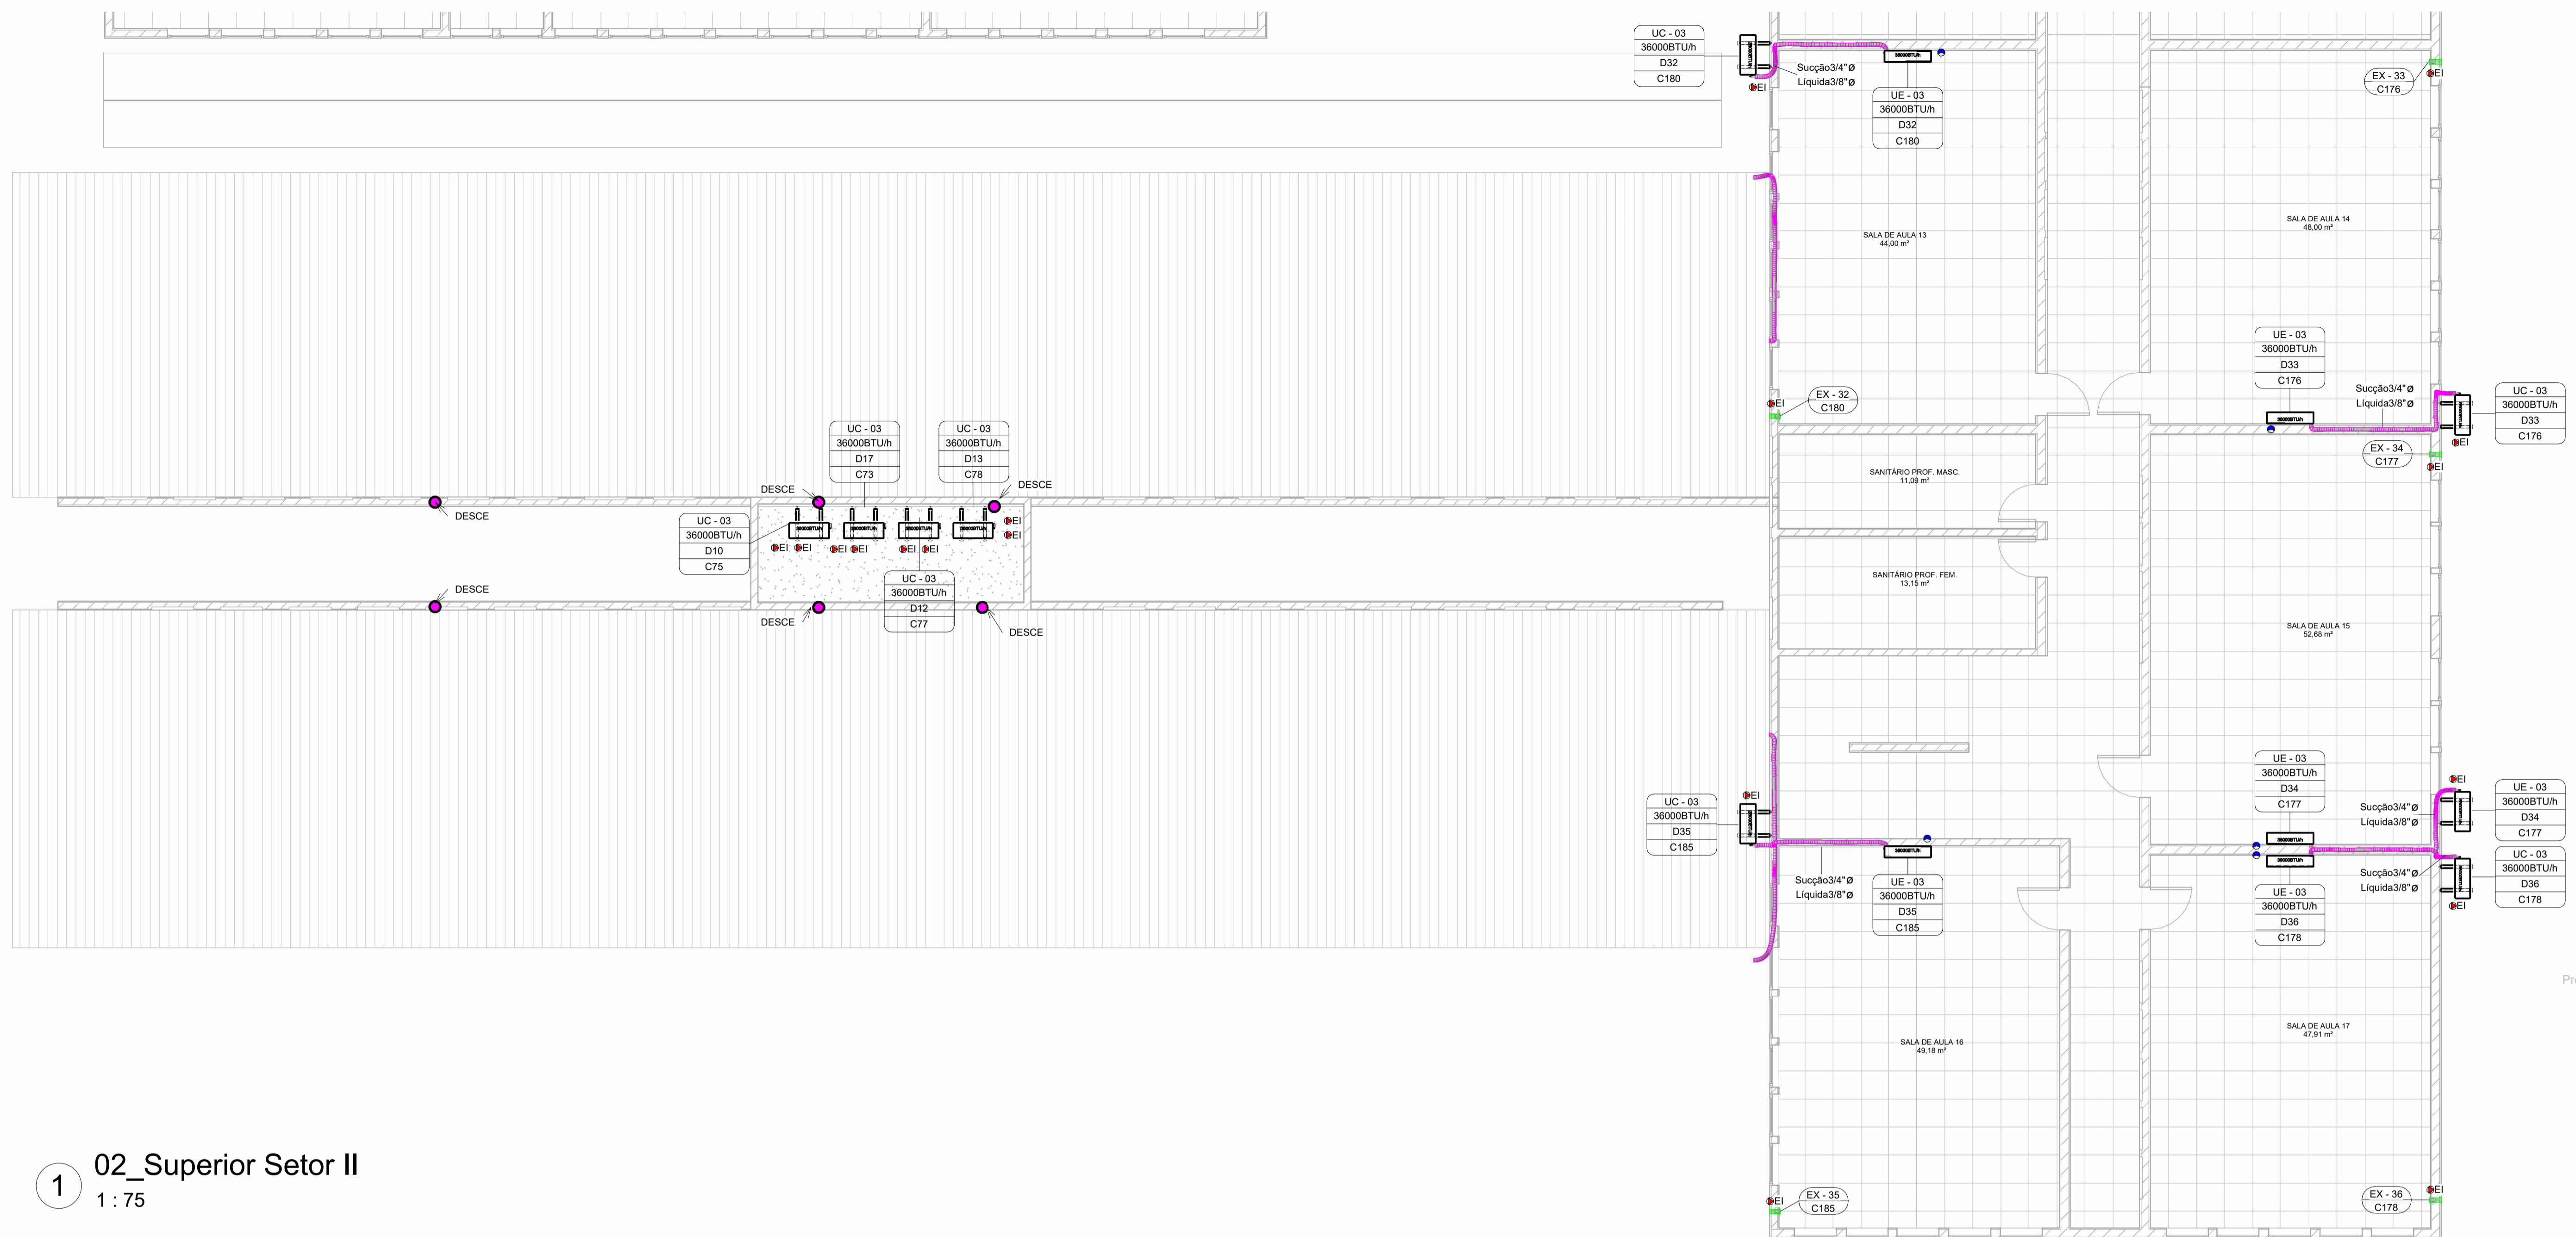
UC - 03
36000BTU/h
D32
C180

Sucção3/4"ø
Líquida3/8"ø

EI

UE - 03
36000BTU/h
D32
C180

EX - 33
C176

EI

SALA DE AULA 13
44,00 m²

SALA DE AULA 14
48,00 m²

UE - 03
36000BTU/h
D33
C176

Sucção3/4"ø
Líquida3/8"ø

UC - 03
36000BTU/h
D33
C176

EI

EX - 32
C180

EI

EX - 34
C177

EI

UC - 03
36000BTU/h
D17
C73

UC - 03
36000BTU/h
D13
C78

DESCE

DESCE

DESCE

UC - 03
36000BTU/h
D10
C75

EI EI EI EI EI EI EI EI

UC - 03
36000BTU/h
D12
C77

DESCE

DESCE

DESCE

DESCE

SANITÁRIO PROF. MASC.
11,09 m²

SANITÁRIO PROF. FEM.
13,15 m²

SALA DE AULA 15
52,68 m²

UE - 03
36000BTU/h
D34
C177

EI

UE - 03
36000BTU/h
D34
C177

Sucção3/4"ø
Líquida3/8"ø

UC - 03
36000BTU/h
D35
C185

EI

Sucção3/4"ø
Líquida3/8"ø

UE - 03
36000BTU/h
D35
C185

UE - 03
36000BTU/h
D36
C178

Sucção3/4"ø
Líquida3/8"ø

UC - 03
36000BTU/h
D36
C178

EI

SALA DE AULA 16
49,18 m²

SALA DE AULA 17
47,91 m²

EX - 35
C185

EI

EX - 36
C178

EI

1
02_Superior Setor II
1 : 75